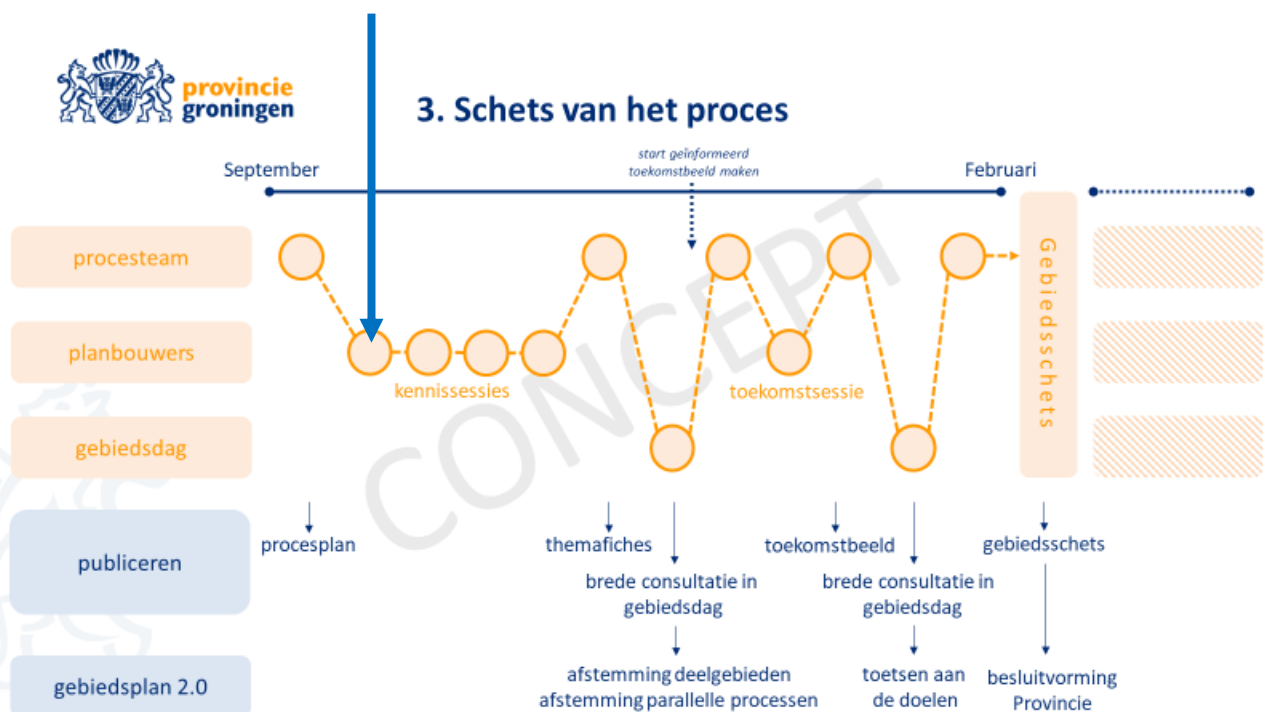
provincie groningen

3. Schets van het proces

September

start geïnformeerd toekomstbeeld maken

Februari

procesteam

planbouwers

gebiedsdag

kennissessies

toekomstsessie

Gebiedsschets

publiceren

procesplan

themafiches

brede consultatie in gebiedsdag

afstemming deelgebieden
afstemming parallelle processen

toekomstbeeld

brede consultatie in gebiedsdag

toetsen aan de doelen

gebiedsschets

besluitvorming Provincie

gebiedsplan 2.0

CONCEPT